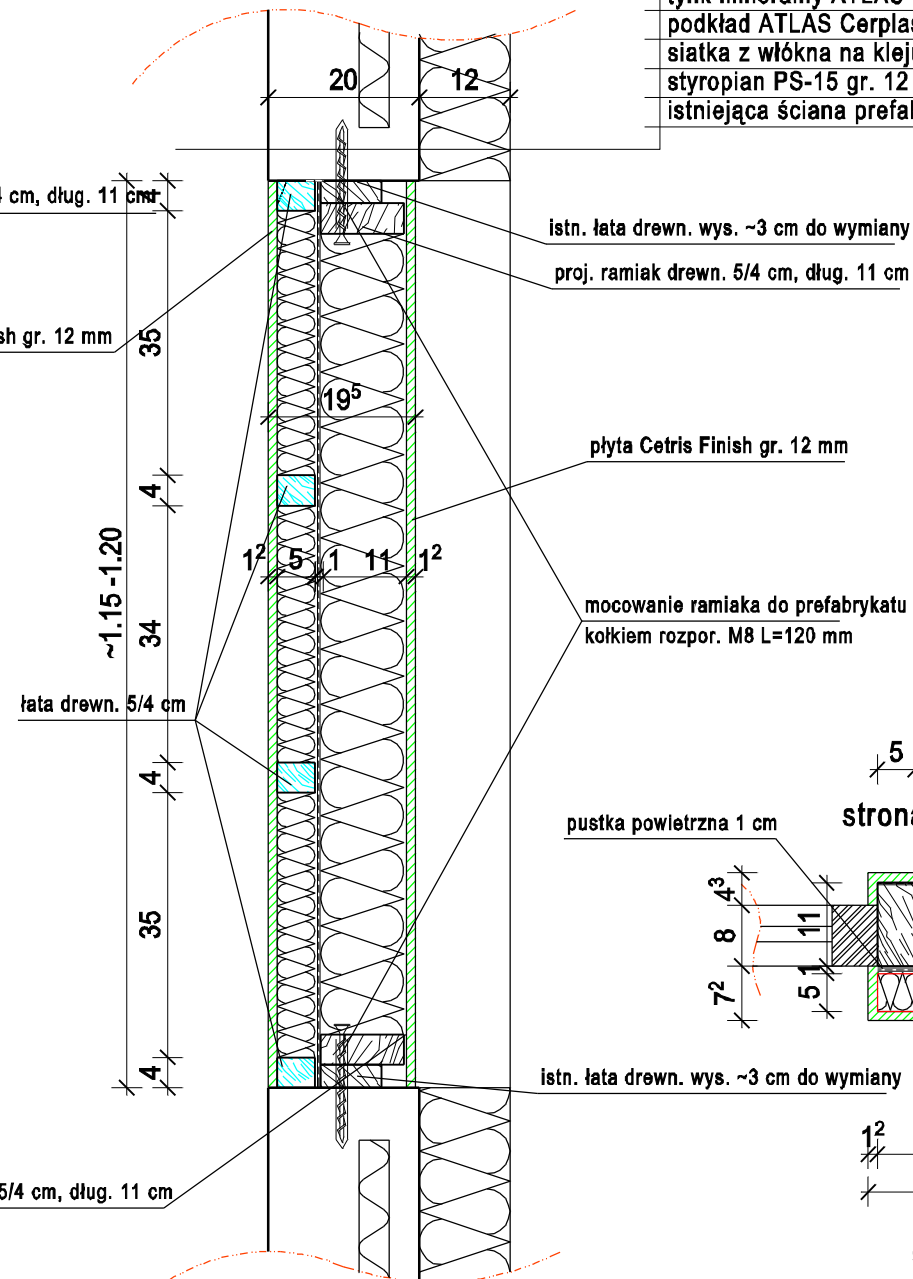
tynk mineralny ATLAS
podkład ATLAS Cerplas
siatka z włókna na kleju
styropian PS-15 gr. 12
istniejąca ściana prefab

20
12

4 cm, dług. 11 cm

istn. łata drewn. wys. ~3 cm do wymiany

proj. ramiak drewn. 5/4 cm, dług. 11 cm

sh gr. 12 mm

35

$19^5$

płyta Cetris Finish gr. 12 mm

4

~1.15 -1.20

$1^2$ 5 1 11 $1^2$

mocowanie ramiaka do prefabrykatu
kołkiem rozpor. M8 L=120 mm

34

łata drewn. 5/4 cm

5

4

strona

pustka powietrzna 1 cm

35

$4^3$
8
11
$7^2$
5 1

4

istn. łata drewn. wys. ~3 cm do wymiany

$1^2$

5/4 cm, dług. 11 cm